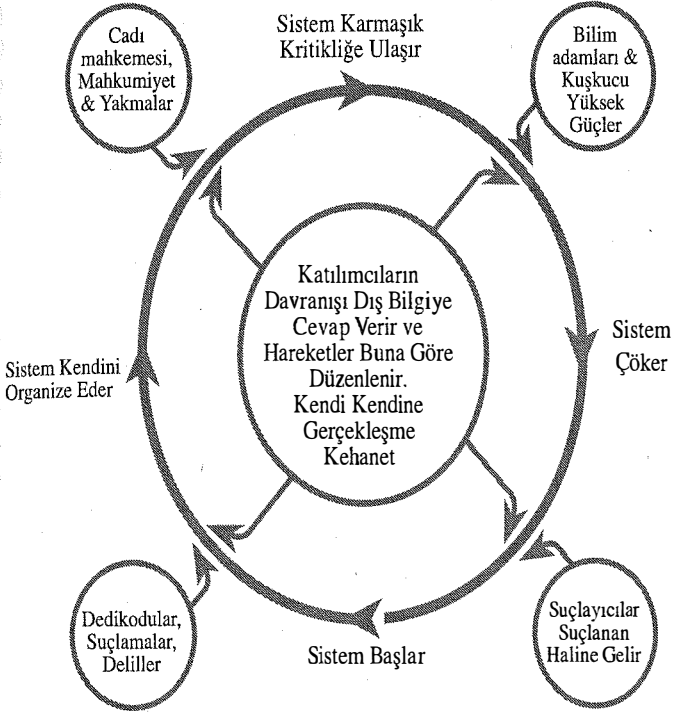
Cadı mahkemesi, Mahkumiyet & Yakmalar

Sistem Karmaşık Kritikliğe Ulaşır

Bilim adamları & Kuşkucu Yüksek Güçler

Katılımcıların Davranışı Dış Bilgiye Cevap Verir ve Hareketler Buna Göre Düzenlenir. Kendi Kendine Gerçekleşme Kehanet

Sistem Kendini Organize Eder

Sistem Çöker

Dedikodular, Suçlamalar, Deliller

Sistem Başlar

Suçlayıcılar Suçlanan Haline Gelir